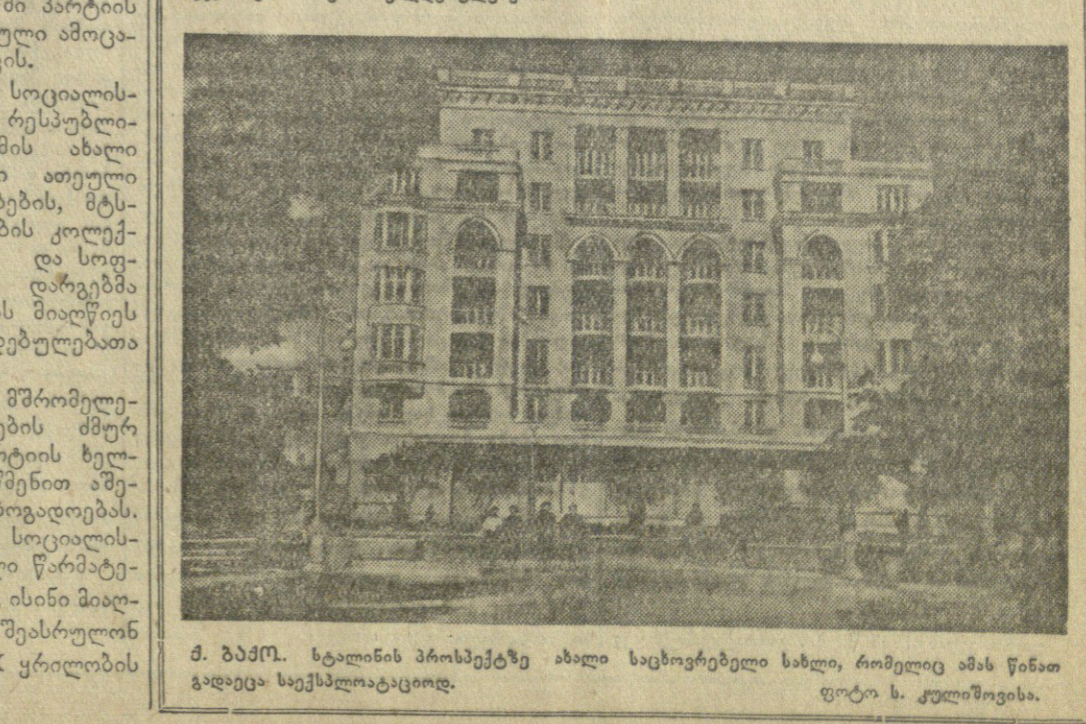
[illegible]ი პარტიის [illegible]ული ამოცა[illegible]ის.

სოციალის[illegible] რესპუბლი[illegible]მის ახალი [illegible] ათეული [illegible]ების, მტს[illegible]ბის კოლექ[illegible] და სოფ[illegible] დარგებმა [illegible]ს მიაღწიეს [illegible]ებულებათა

მშრომელე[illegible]ბის ძმურ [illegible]რტიის ხელ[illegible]მძღვანელობით აშე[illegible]ზოგადოებას. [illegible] სოციალის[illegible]ი წარმატე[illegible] ისინი მიაღ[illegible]შესრულონ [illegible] ყრილობის

ქ. ბაქო. სტალინის პროსპექტზე ახალი საცხოვრებელი სახლი, რომელიც ამას წინათ გადაეცა საექსპლოატაციოდ.

ფოტო ს. კულიშოვისა.